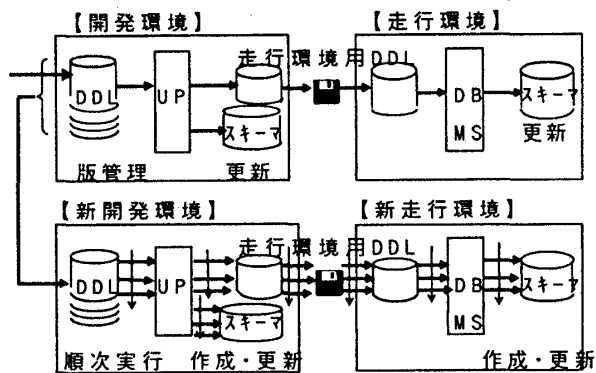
【開発環境】

DDL

UP

走行環境用DDL

スキーマ

版管理　更新

【走行環境】

DB MS

スキーマ

更新

【新開発環境】

DDL

UP

走行環境用DDL

スキーマ

順次実行　作成・更新

【新走行環境】

DDL

DB MS

スキーマ

作成・更新